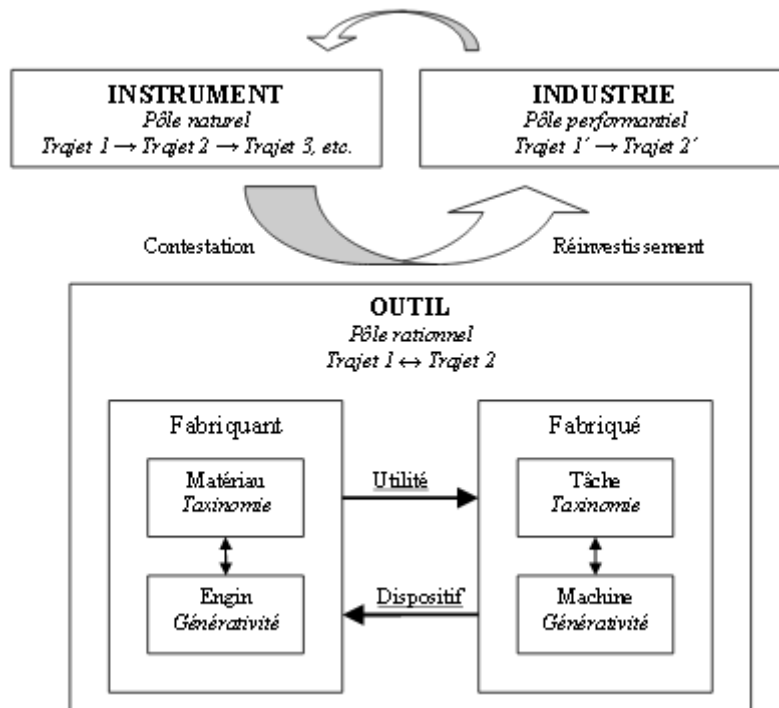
INSTRUMENT
*Pôle naturel*
*Trajet 1 → Trajet 2 → Trajet 3, etc.*

INDUSTRIE
*Pôle performantiel*
*Trajet 1′ → Trajet 2′*

Contestation

Réinvestissement

OUTIL
*Pôle rationnel*
*Trajet 1 ↔ Trajet 2*

Fabriquant

Matériau
*Taxinomie*

Engin
*Générativité*

Utilité

Dispositif

Fabriqué

Tâche
*Taxinomie*

Machine
*Générativité*